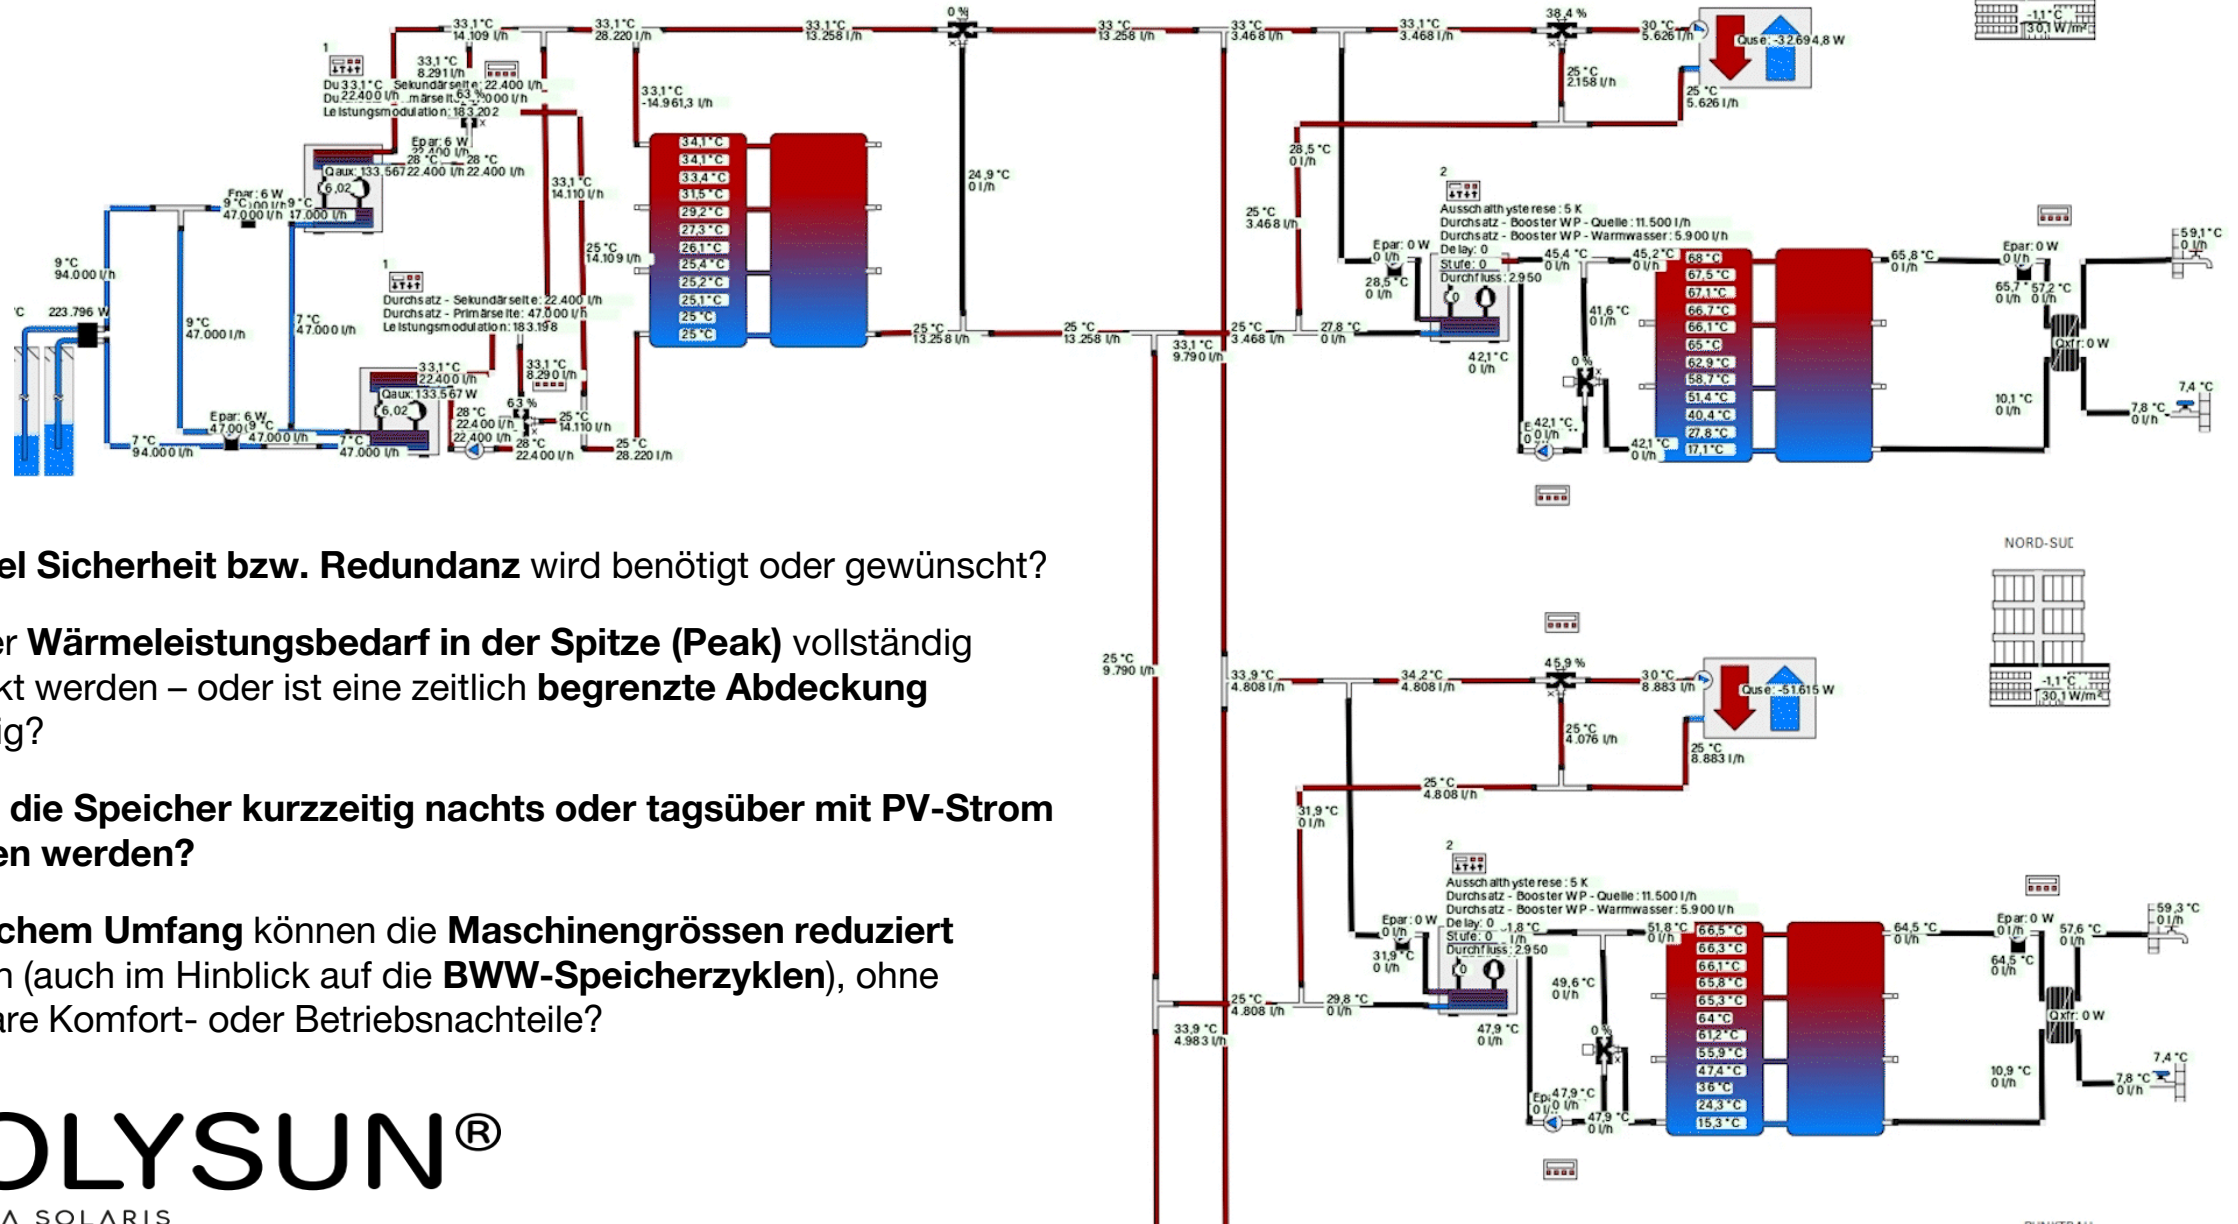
el Sicherheit bzw. Redundanz wird benötigt oder gewünscht?

er Wärmeleistungsbedarf in der Spitze (Peak) vollständig kt werden – oder ist eine zeitlich begrenzte Abdeckung ig?

die Speicher kurzzeitig nachts oder tagsüber mit PV-Strom en werden?

chem Umfang können die Maschinengrössen reduziert n (auch im Hinblick auf die BWW-Speicherzyklen), ohne are Komfort- oder Betriebsnachteile?

OLYSUN®
A SOLARIS

33,1 °C 14.109 l/h
33,1 °C 28.220 l/h
33,1 °C 13.258 l/h
0 %
33 °C 13.258 l/h
33 °C 3.468 l/h
33,1 °C 3.468 l/h
38,4 %
30 °C 5.626 l/h
Quse: -32.694,8 W
-1,1 °C
30,1 W/m²
25 °C 2.158 l/h
25 °C 5.626 l/h
1
33,1 °C 8.291 l/h
Du 33,1 °C Sekundärseite: 22.400 l/h
Du 22.400 l/h ...märseite: 63 % ...000 l/h
Leistungsmodulation: 183.202
33,1 °C -14.961,3 l/h
Epar: 6 W 22.400 l/h
28 °C 28 °C
Qaux: 133.567 22.400 l/h 22.400 l/h
6,02
Epar: 6 W
9 °C 47.000 l/h 9 °C 47.000 l/h 17.000 l/h
33,1 °C 14.110 l/h
34,1 °C
34,1 °C
33,4 °C
31,5 °C
29,2 °C
27,3 °C
26,1 °C
25,4 °C
25,2 °C
25,1 °C
25 °C
25 °C
24,9 °C 0 l/h
28,5 °C 0 l/h
25 °C 3.468 l/h
2
Ausschalthysterese: 5 K
Durchsatz - Booster WP - Quelle: 11.500 l/h
Durchsatz - Booster WP - Warmwasser: 5.900 l/h
Delay: 0
Stufe: 0
Durchfluss: 2.950
Epar: 0 W 0 l/h
28,5 °C 0 l/h
45,4 °C 0 l/h
45,2 °C 0 l/h
68 °C
67,5 °C
67,1 °C
66,7 °C
66,1 °C
65 °C
62,9 °C
58,7 °C
51,4 °C
40,4 °C
27,8 °C
17,1 °C
65,8 °C 0 l/h
Epar: 0 W 0 l/h
59,1 °C 0 l/h
65,7 °C 0 l/h
57,2 °C 0 l/h
Qxfr: 0 W
9 °C 94.000 l/h
°C 223.796 W
9 °C 47.000 l/h
7 °C 47.000 l/h
1
Durchsatz - Sekundärseite: 22.400 l/h
Durchsatz - Primärseite: 47.000 l/h
Leistungsmodulation: 183.198
25 °C 14.109 l/h
25 °C 13.258 l/h
25 °C 13.258 l/h
25 °C 3.468 l/h
27,8 °C 0 l/h
33,1 °C 9.790 l/h
41,6 °C 0 l/h
42,1 °C 0 l/h
0 %
33,1 °C 22.400 l/h
Qaux: 133.567 W
6,02
33,1 °C 8.290 l/h
63 %
28 °C 22.400 l/h
25 °C 14.110 l/h
Epar: 6 W 47.000 9 °C
47.000 l/h
7 °C 94.000 l/h
7 °C 47.000 l/h
22.400 l/h
28 °C 22.400 l/h
25 °C 28.220 l/h
42,1 °C 0 l/h
42,1 °C 0 l/h
10,1 °C 0 l/h
7,4 °C
7,8 °C 0 l/h
NORD-SUD
25 °C 9.790 l/h
33,9 °C 4.808 l/h
34,2 °C 4.808 l/h
45,9 %
30 °C 8.883 l/h
Quse: -51.615 W
-1,1 °C
30,1 W/m²
25 °C 4.076 l/h
25 °C 8.883 l/h
25 °C 4.808 l/h
31,9 °C 0 l/h
2
Ausschalthysterese: 5 K
Durchsatz - Booster WP - Quelle: 11.500 l/h
Durchsatz - Booster WP - Warmwasser: 5.900 l/h
Epar: 0 W 0 l/h
Delay: 0
Stufe: 0
Durchfluss: 2.950
1,8 °C l/h
51,8 °C 0 l/h
66,5 °C
66,3 °C
66,1 °C
65,8 °C
65,3 °C
64 °C
61,2 °C
55,9 °C
47,4 °C
36 °C
24,3 °C
15,3 °C
64,5 °C 0 l/h
Epar: 0 W 0 l/h
59,3 °C 0 l/h
57,6 °C 0 l/h
64,5 °C 0 l/h
Qxfr: 0 W
31,9 °C 0 l/h
49,6 °C 0 l/h
25 °C 4.808 l/h
29,8 °C 0 l/h
33,9 °C 4.983 l/h
47,9 °C 0 l/h
0 %
47,9 °C 0 l/h
47,9 °C 0 l/h
10,9 °C 0 l/h
7,4 °C
7,8 °C 0 l/h